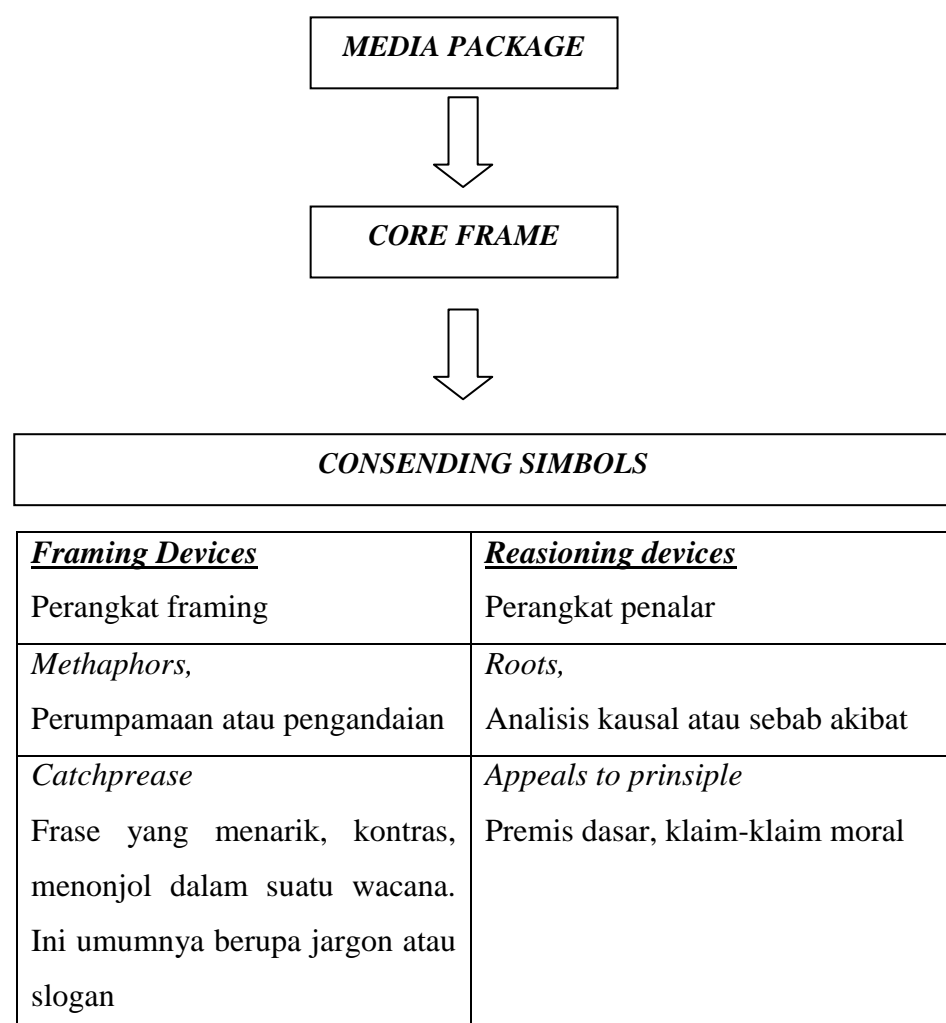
*MEDIA PACKAGE*

*CORE FRAME*

*CONSENDING SIMBOLS*

| ***Framing Devices*** Perangkat framing | ***Reasioning devices*** Perangkat penalar |
|---|---|
| *Methaphors,* Perumpamaan atau pengandaian | *Roots,* Analisis kausal atau sebab akibat |
| *Catchprease* Frase yang menarik, kontras, menonjol dalam suatu wacana. Ini umumnya berupa jargon atau slogan | *Appeals to prinsiple* Premis dasar, klaim-klaim moral |